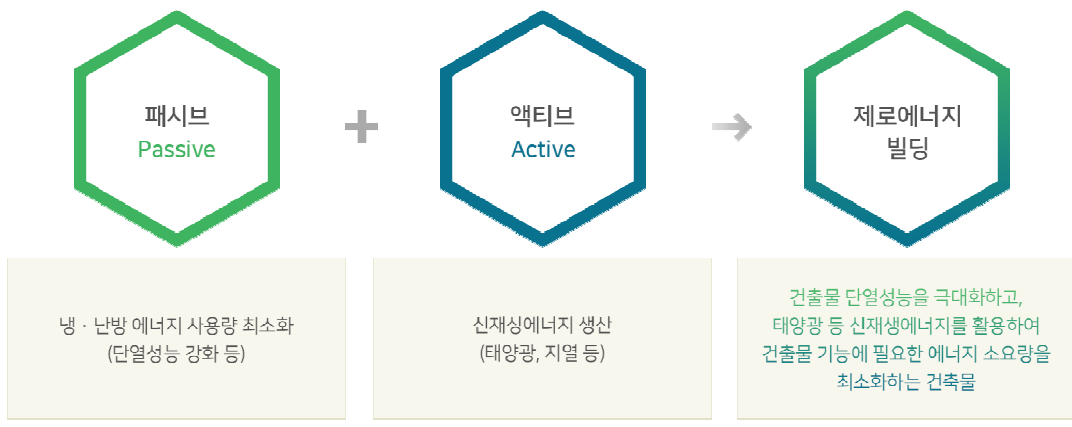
패시브
Passive

액티브
Active

제로에너지
빌딩

냉 · 난방 에너지 사용량 최소화
(단열성능 강화 등)

신재싱에너지 생산
(태양광, 지열 등)

건출물 단열성능을 극대화하고,
태양광 등 신재생에너지를 활용하여
건출물 기능에 필요한 에너지 소요량을
최소화하는 건축물